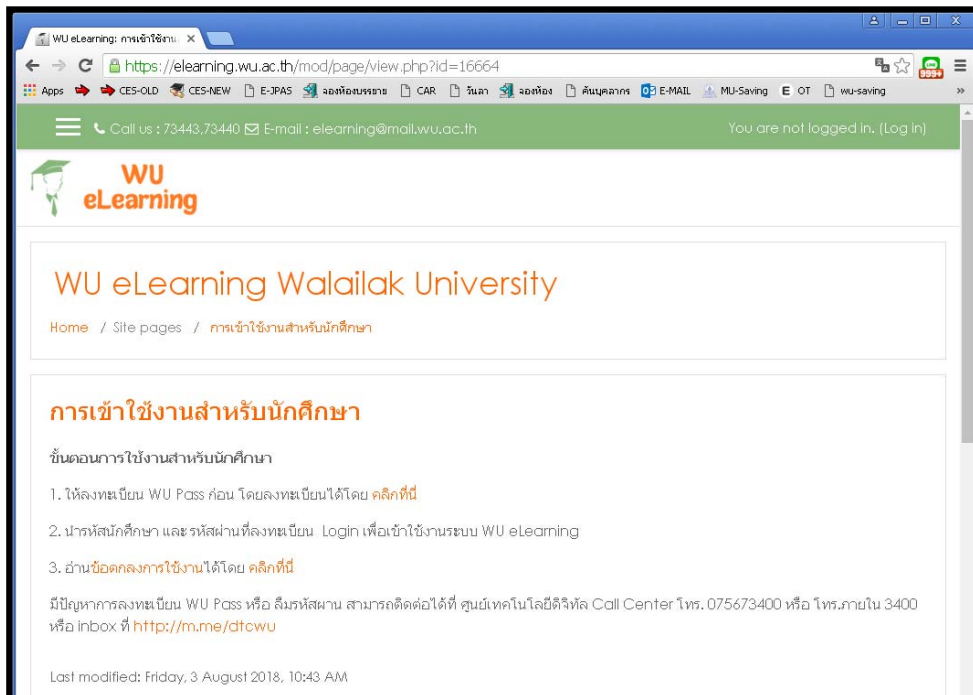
WU eLearning: การเข้าใช้งาน ×

https://elearning.wu.ac.th/mod/page/view.php?id=16664

999+

Apps CES-OLD CES-NEW E-JPAS จองห้องบรรยาย CAR วันลา จองห้อง ค้นบุคลากร E-MAIL MU-Saving OT wu-saving »

Call us : 73443,73440 E-mail : elearning@mail.wu.ac.th

You are not logged in. (Log in)

WU eLearning

WU eLearning Walailak University

Home / Site pages / การเข้าใช้งานสำหรับนักศึกษา

การเข้าใช้งานสำหรับนักศึกษา

ขั้นตอนการใช้งานสำหรับนักศึกษา

1. ให้ลงทะเบียน WU Pass ก่อน โดยลงทะเบียนได้โดย คลิกที่นี่

2. นำรหัสนักศึกษา และ รหัสผ่านที่ลงทะเบียน Login เพื่อเข้าใช้งานระบบ WU eLearning

3. อ่านข้อตกลงการใช้งานได้โดย คลิกที่นี่

มีปัญหาการลงทะเบียน WU Pass หรือ ลืมรหัสผ่าน สามารถติดต่อได้ที่ ศูนย์เทคโนโลยีดิจิทัล Call Center โทร. 075673400 หรือ โทร.ภายใน 3400 หรือ inbox ที่ http://m.me/dtcwu

Last modified: Friday, 3 August 2018, 10:43 AM